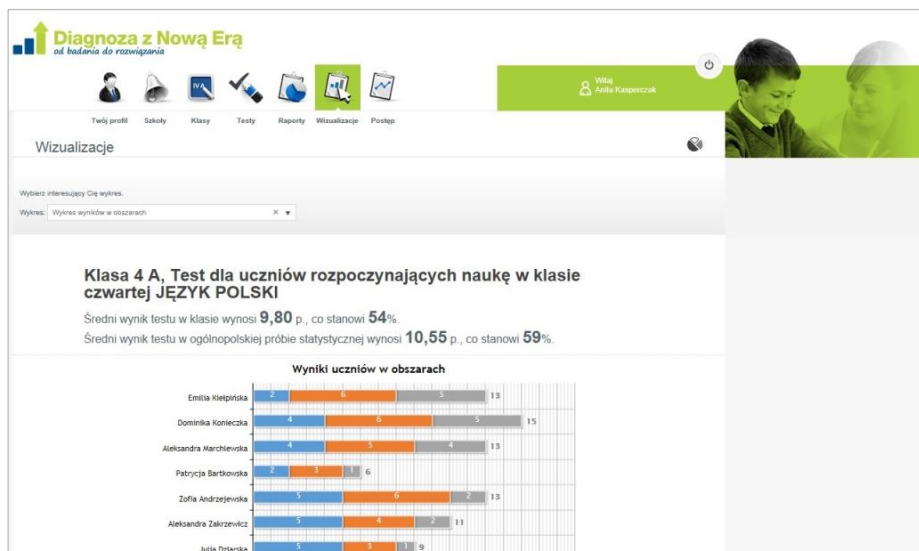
Diagnoza z Nową Erą
od badania do rozwiązania

Twój profil Szkoły Klasy Testy Raporty Wizualizacje Postęp

Witaj
Anita Kasperczak

Wizualizacje

Wybierz interesujący Cię wykres.
Wykres: Wykres wyników w obszarach

Klasa 4 A, Test dla uczniów rozpoczynających naukę w klasie czwartej JĘZYK POLSKI

Średni wynik testu w klasie wynosi 9,80 p., co stanowi 54%.
Średni wynik testu w ogólnopolskiej próbie statystycznej wynosi 10,55 p., co stanowi 59%.

Wyniki uczniów w obszarach

| Uczeń | | | | Suma |
|---|---|---|---|---|
| Emilia Kiełpińska | 2 | 6 | 5 | 13 |
| Dominika Konieczka | 4 | 6 | 5 | 15 |
| Aleksandra Marchlewska | 4 | 5 | 4 | 13 |
| Patrycja Bartkowska | 2 | 3 | 1 | 6 |
| Zofia Andrzejewska | 5 | 6 | 2 | 13 |
| Aleksandra Zakrzewicz | 5 | 4 | 2 | 11 |
| Julia Dziarska | 5 | 3 | 1 | 9 |